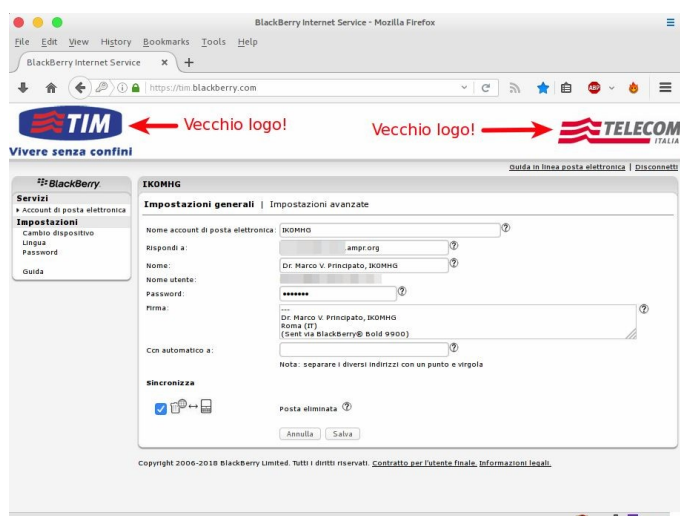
BlackBerry Internet Service - Mozilla Firefox

File Edit View History Bookmarks Tools Help

BlackBerry Internet Service ×

https://tim.blackberry.com

TIM Vecchio logo!

Vecchio logo! TELECOM ITALIA

Vivere senza confini

Guida in linea posta elettronica | Disconnetti

BlackBerry.

Servizi
▸ Account di posta elettronica
Impostazioni
Cambio dispositivo
Lingua
Password

Guida

IKOMHG

Impostazioni generali | Impostazioni avanzate

Nome account di posta elettronica: IKOMHG

Rispondi a: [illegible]ampr.org

Nome: Dr. Marco V. Principato, IKOMHG

Nome utente:

Password: •••••••

Firma: ---
Dr. Marco V. Principato, IKOMHG
Roma (IT)
(Sent via BlackBerry® Bold 9900)

Ccn automatico a:

Nota: separare i diversi indirizzi con un punto e virgola

Sincronizza

Posta eliminata

Annulla Salva

Copyright 2006-2018 BlackBerry Limited. Tutti i diritti riservati. Contratto per l'utente finale. Informazioni legali.